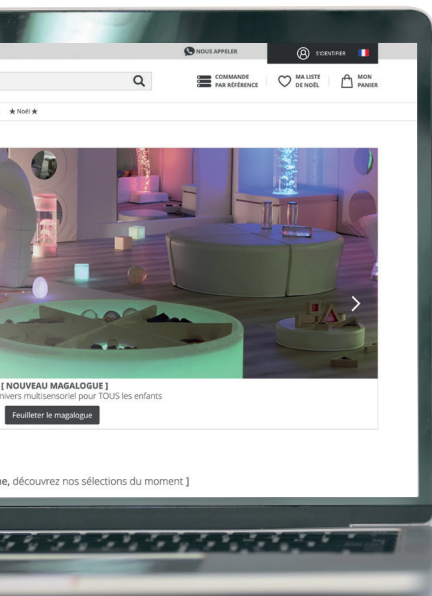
NOUS APPELER
S'IDENTIFIER
COMMANDE PAR RÉFÉRENCE
MA LISTE DE NOËL
MON PANIER
★ Noël ★
[ NOUVEAU MAGALOGUE ]
nivers multisensoriel pour TOUS les enfants
Feuilleter le magalogue
e, découvrez nos sélections du moment ]